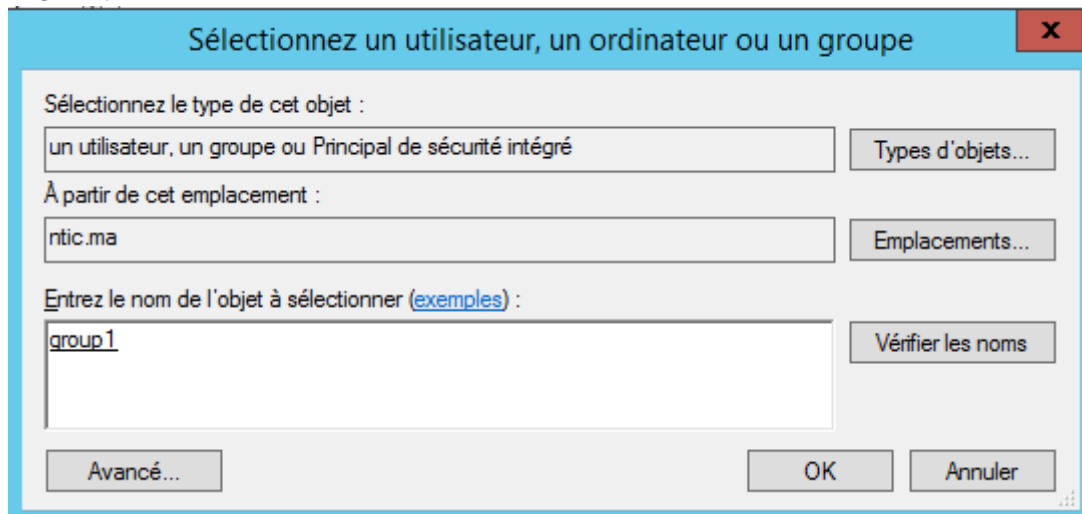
Sélectionnez un utilisateur, un ordinateur ou un groupe

x

Sélectionnez le type de cet objet :

un utilisateur, un groupe ou Principal de sécurité intégré

Types d'objets...

À partir de cet emplacement :

ntic.ma

Emplacements...

Entrez le nom de l'objet à sélectionner (exemples) :

group1

Vérifier les noms

Avancé...

OK

Annuler